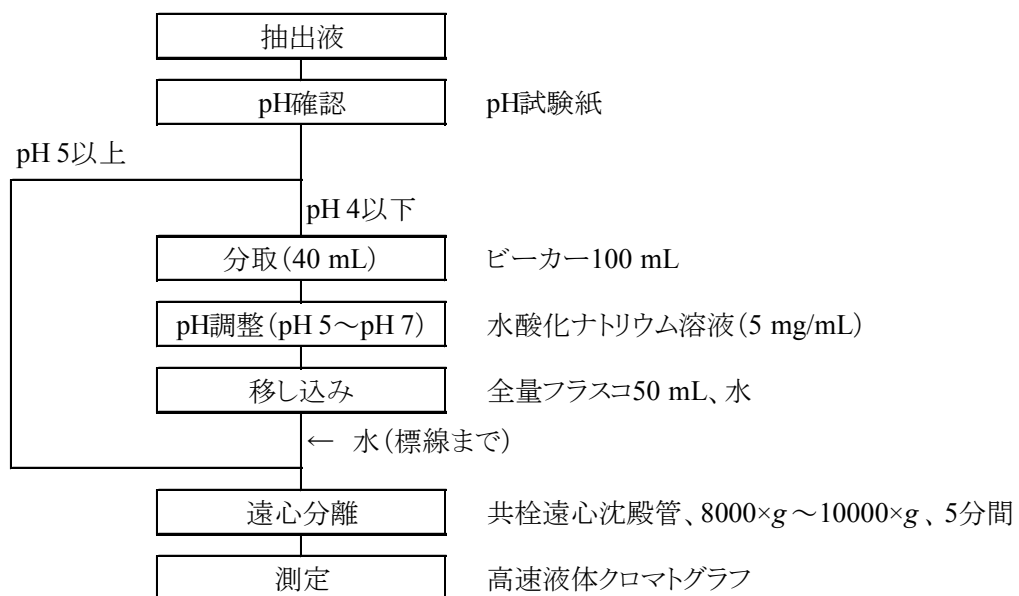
抽出液

pH確認　　pH試験紙

pH 5以上

pH 4以下

分取（40 mL）　　ビーカー100 mL

pH調整（pH 5～pH 7）　　水酸化ナトリウム溶液（5 mg/mL）

移し込み　　全量フラスコ50 mL、水

← 水（標線まで）

遠心分離　　共栓遠心沈殿管、8000×$g$～10000×$g$、5分間

測定　　高速液体クロマトグラフ